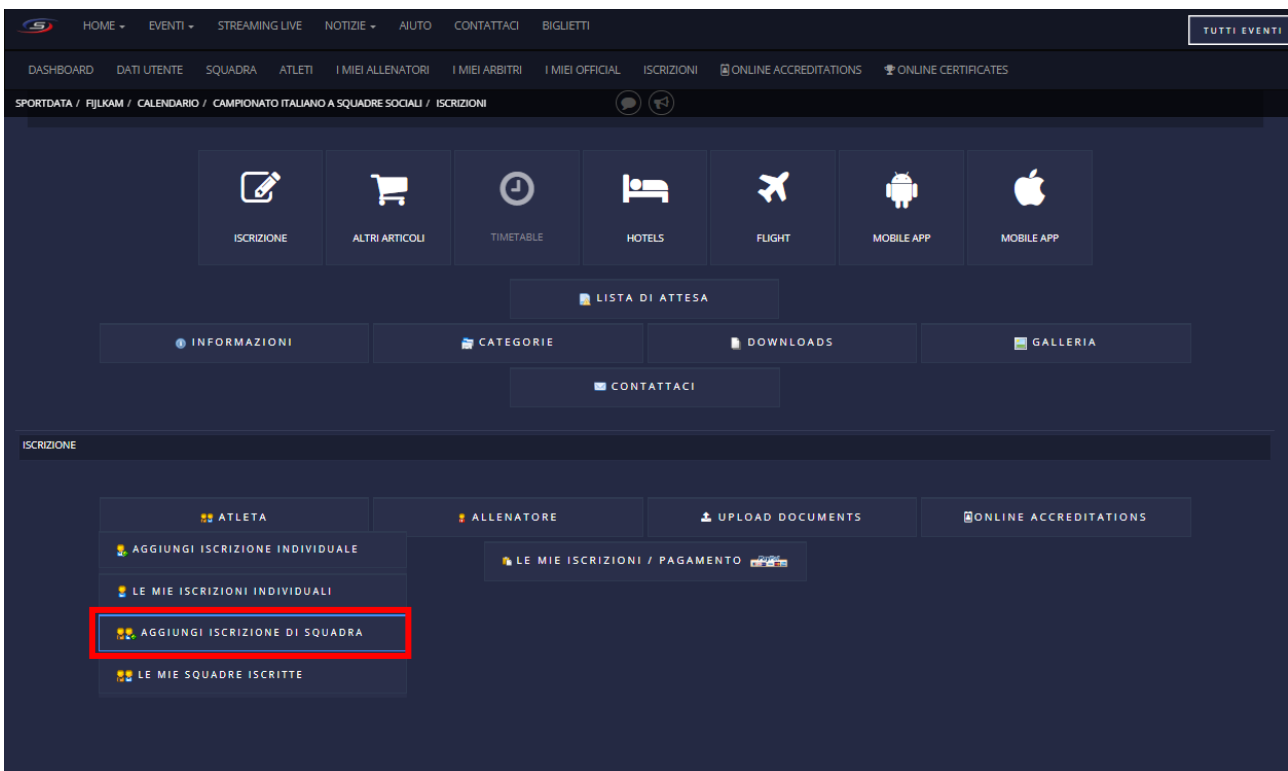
HOME ▾ EVENTI ▾ STREAMING LIVE NOTIZIE ▾ AIUTO CONTATTACI BIGLIETTI

TUTTI EVENTI

DASHBOARD DATI UTENTE SQUADRA ATLETI I MIEI ALLENATORI I MIEI ARBITRI I MIEI OFFICIAL ISCRIZIONI ONLINE ACCREDITATIONS ONLINE CERTIFICATES

SPORTDATA / FIJLKAM / CALENDARIO / CAMPIONATO ITALIANO A SQUADRE SOCIALI / ISCRIZIONI

ISCRIZIONE

ALTRI ARTICOLI

TIMETABLE

HOTELS

FLIGHT

MOBILE APP

MOBILE APP

LISTA DI ATTESA

INFORMAZIONI

CATEGORIE

DOWNLOADS

GALLERIA

CONTATTACI

ISCRIZIONE

ATLETA

ALLENATORE

UPLOAD DOCUMENTS

ONLINE ACCREDITATIONS

AGGIUNGI ISCRIZIONE INDIVIDUALE

LE MIE ISCRIZIONI / PAGAMENTO

LE MIE ISCRIZIONI INDIVIDUALI

AGGIUNGI ISCRIZIONE DI SQUADRA

LE MIE SQUADRE ISCRITTE